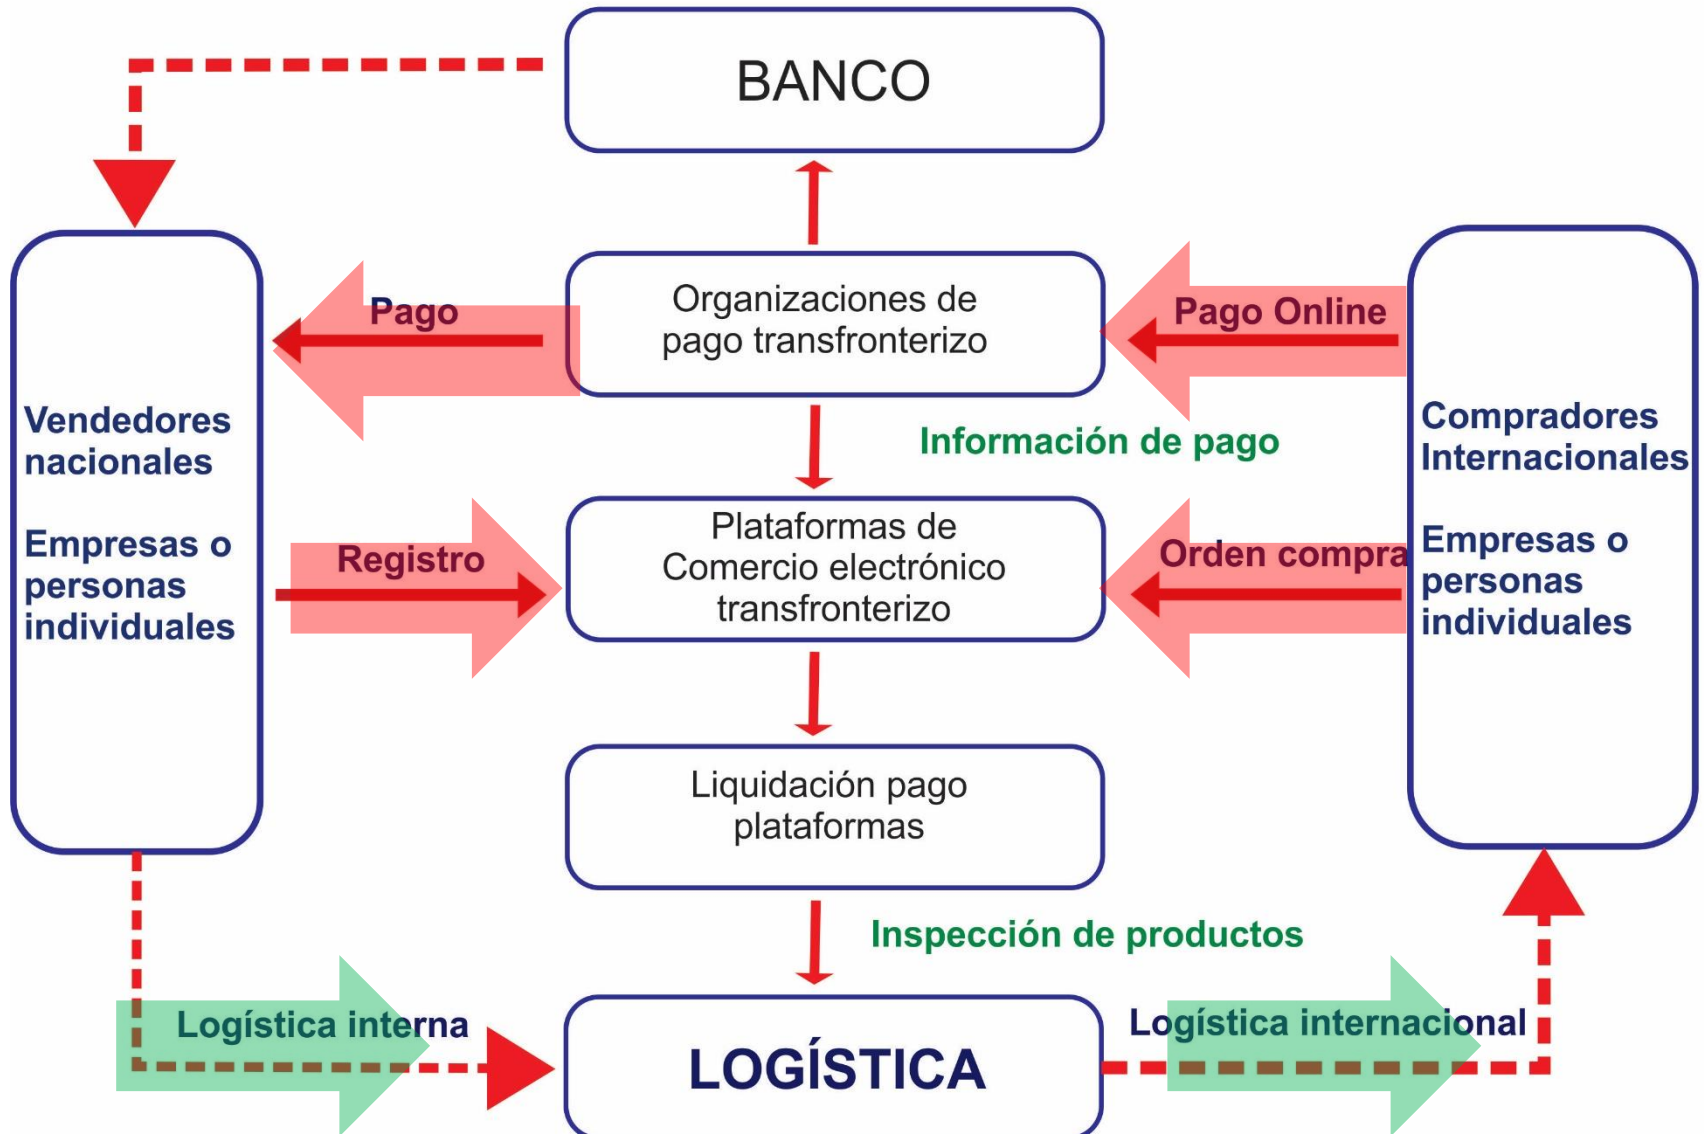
BANCO

Vendedores nacionales

Empresas o personas individuales

Pago

Organizaciones de pago transfronterizo

Pago Online

Compradores Internacionales

Empresas o personas individuales

Información de pago

Registro

Plataformas de Comercio electrónico transfronterizo

Orden compra

Liquidación pago plataformas

Inspección de productos

Logística interna

LOGÍSTICA

Logística internacional